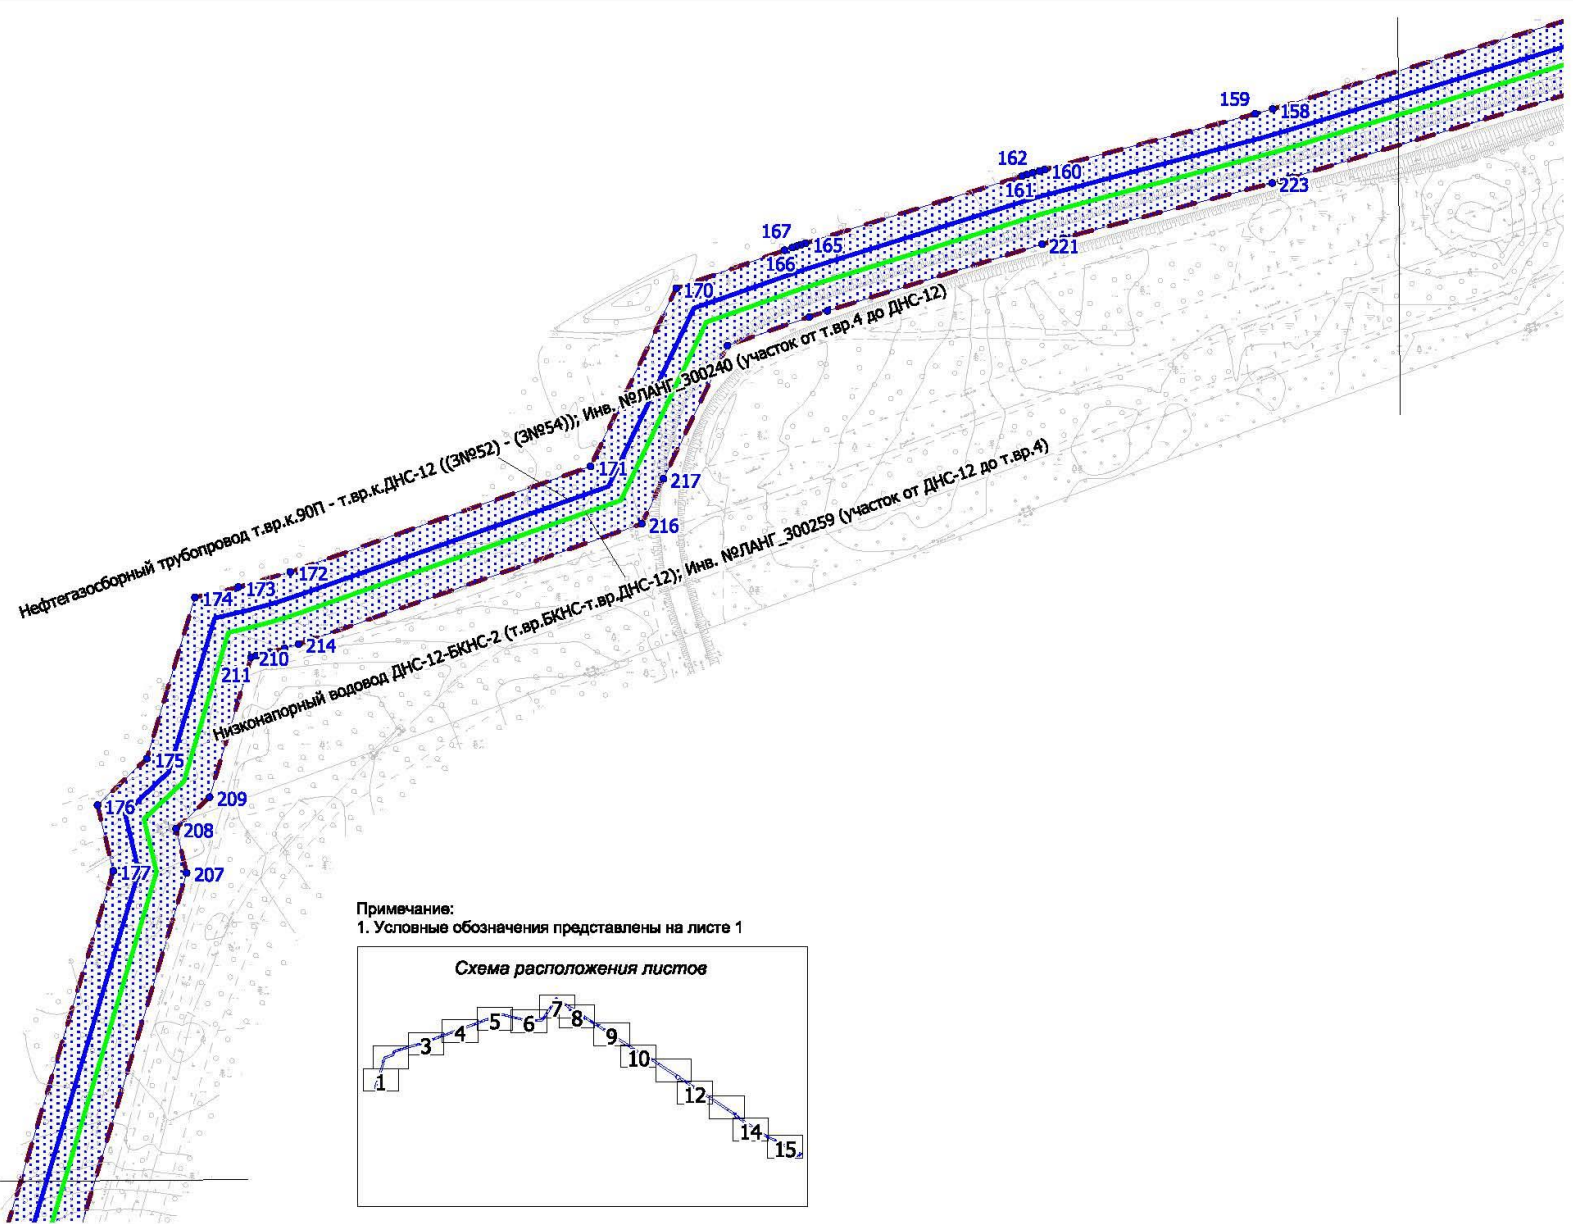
159
158
162
160
161
223
167
165
166
221
170
Нефтегазосборный трубопровод т.вр.к.90П - т.вр.к.ДНС-12 ((ЗN52) - (ЗN54)); Инв. №ЛАНГ_300240 (участок от т.вр.4 до ДНС-12)
171
217
216
172
173
174
214
210
211
Низконапорный водовод ДНС-12-БКНС-2 (т.вр.БКНС-т.вр.ДНС-12); Инв. №ЛАНГ_300259 (участок от ДНС-12 до т.вр.4)
175
176
209
208
177
207

Примечание:
1. Условные обозначения представлены на листе 1

Схема расположения листов
1
3
4
5
6
7
8
9
10
12
14
15